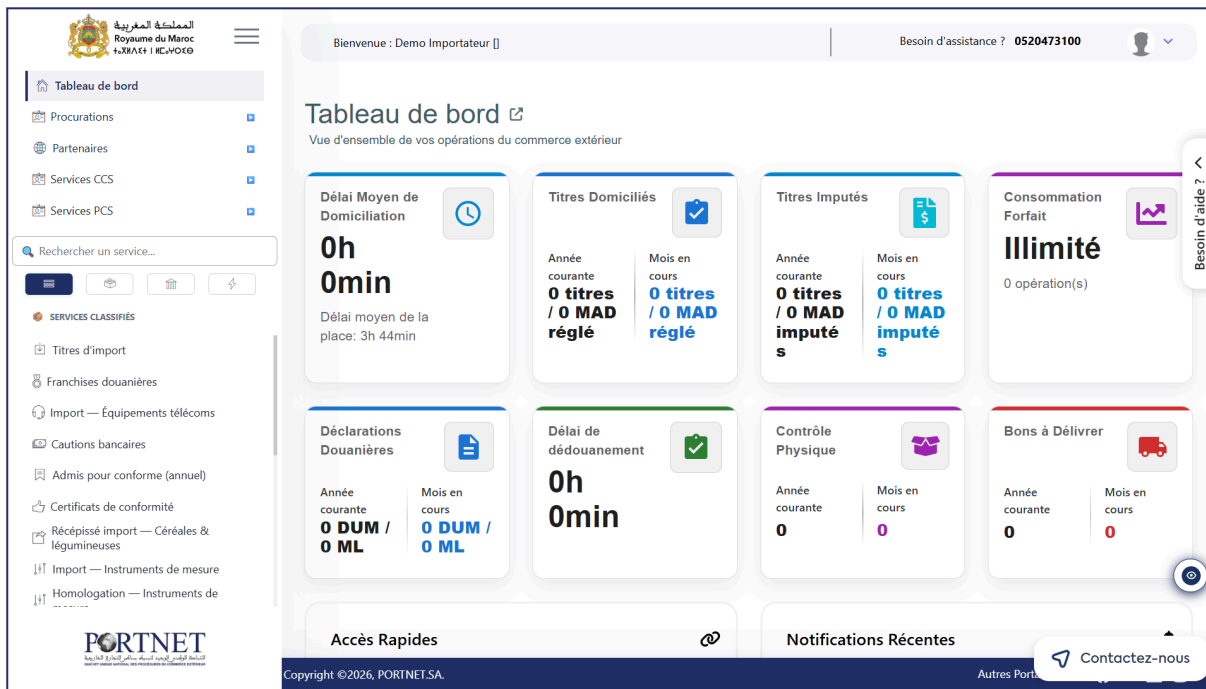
المملكة المغربية
Royaume du Maroc
ⵜⴰⴳⵍⴷⵉⵜ ⵏ ⵍⵎⵖⵔⵉⴱ

Tableau de bord
Procurations
Partenaires
Services CCS
Services PCS

Rechercher un service...

SERVICES CLASSIFIÉS

Titres d'import
Franchises douanières
Import — Équipements télécoms
Cautions bancaires
Admis pour conforme (annuel)
Certificats de conformité
Récépissé import — Céréales & légumineuses
Import — Instruments de mesure
Homologation — Instruments de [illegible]

PORTNET

Bienvenue : Demo Importateur []

Besoin d'assistance ? 0520473100

Tableau de bord
Vue d'ensemble de vos opérations du commerce extérieur

Besoin d'aide ?

Délai Moyen de Domiciliation
0h 0min
Délai moyen de la place: 3h 44min

Titres Domiciliés
Année courante
0 titres / 0 MAD réglé
Mois en cours
0 titres / 0 MAD réglé

Titres Imputés
Année courante
0 titres / 0 MAD imputés
Mois en cours
0 titres / 0 MAD imputés

Consommation Forfait
Illimité
0 opération(s)

Déclarations Douanières
Année courante
0 DUM / 0 ML
Mois en cours
0 DUM / 0 ML

Délai de dédouanement
0h 0min

Contrôle Physique
Année courante
0
Mois en cours
0

Bons à Délivrer
Année courante
0
Mois en cours
0

Accès Rapides

Notifications Récentes

Contactez-nous

Copyright ©2026, PORTNET.SA.

Autres Porta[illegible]